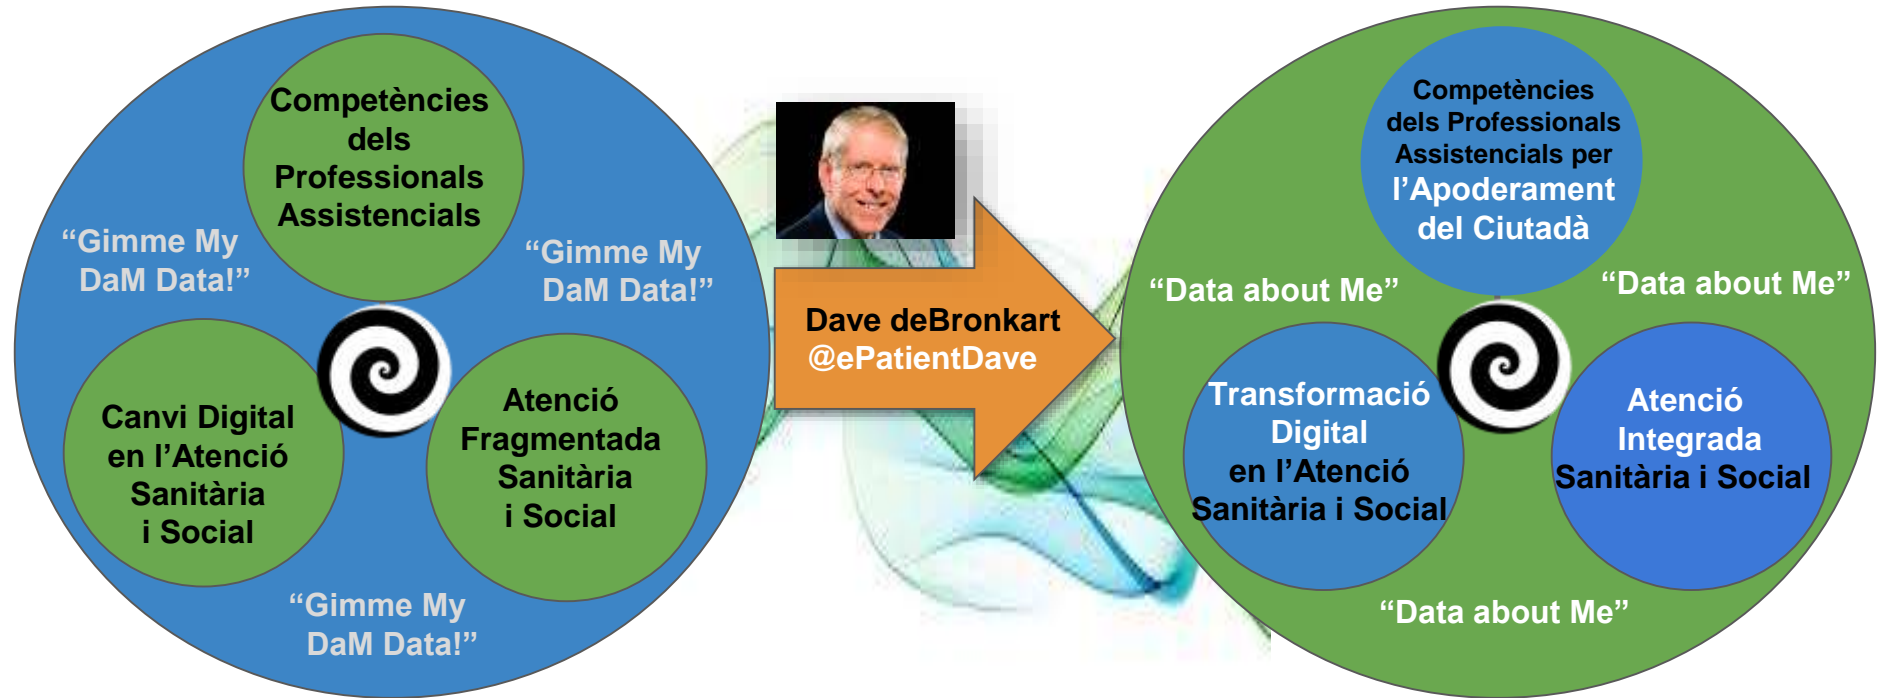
Competències dels Professionals Assistencials

"Gimme My DaM Data!"

"Gimme My DaM Data!"

Canvi Digital en l'Atenció Sanitària i Social

Atenció Fragmentada Sanitària i Social

"Gimme My DaM Data!"

Dave deBronkart @ePatientDave

Competències dels Professionals Assistencials per l'Apoderament del Ciutadà

"Data about Me"

"Data about Me"

Transformació Digital en l'Atenció Sanitària i Social

Atenció Integrada Sanitària i Social

"Data about Me"